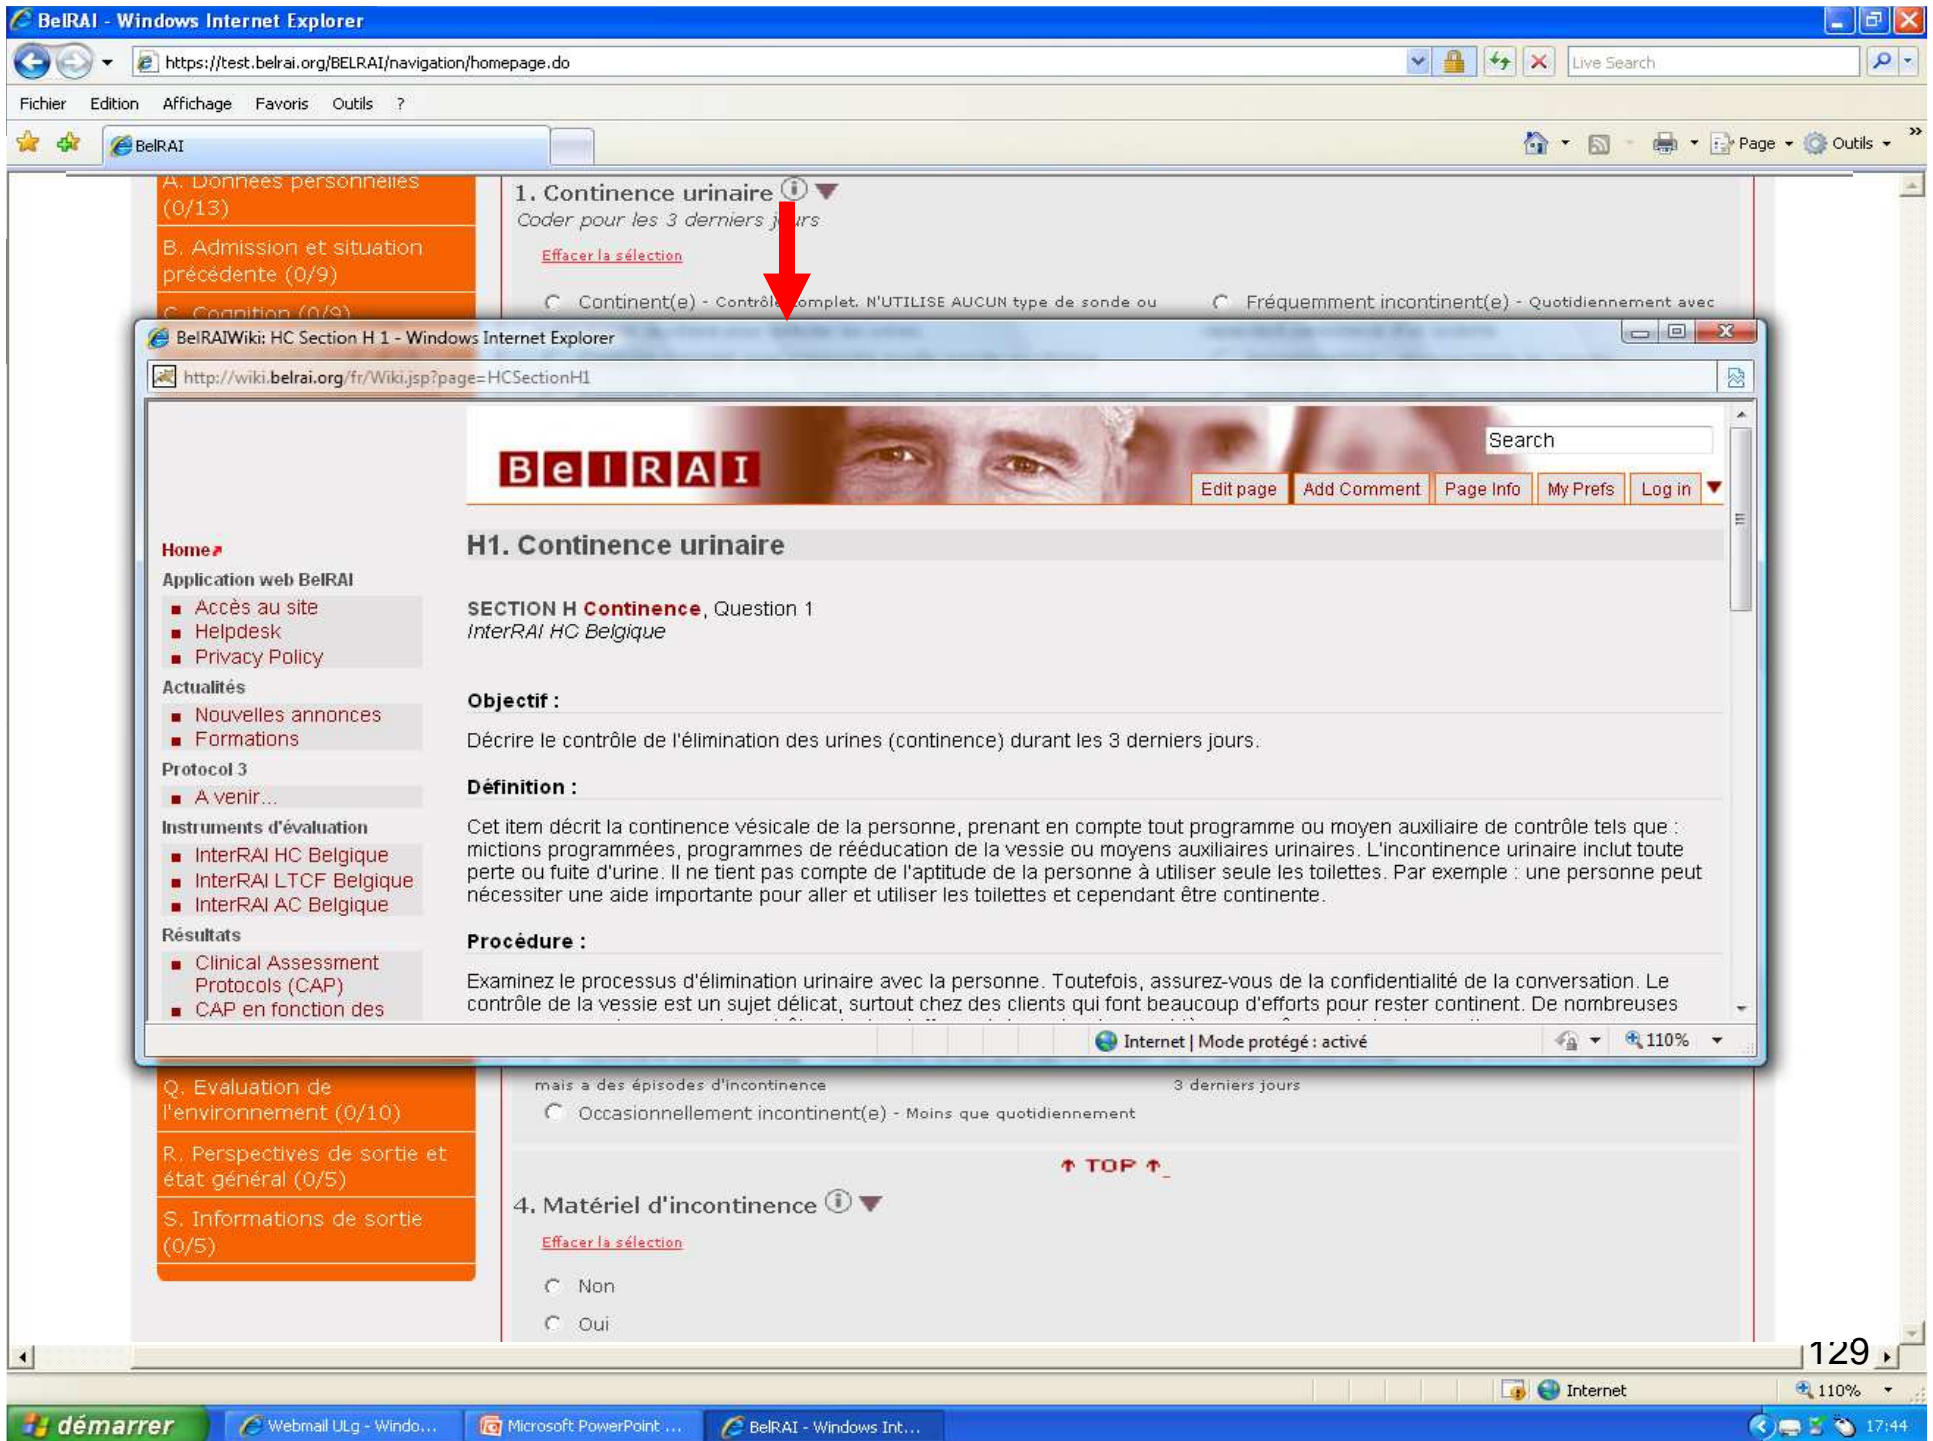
BelRAI - Windows Internet Explorer

https://test.belrai.org/BELRAI/navigation/homepage.do

Live Search

Fichier Edition Affichage Favoris Outils ?

BelRAI

Page Outils

A. Données personnelles (0/13)

B. Admission et situation précédente (0/9)

C. Cognition (0/9)

1. Continence urinaire
Coder pour les 3 derniers jours

Effacer la sélection

Continent(e) - Contrôle complet. N'UTILISE AUCUN type de sonde ou

Fréquemment incontinent(e) - Quotidiennement avec

BelRAIWiki: HC Section H 1 - Windows Internet Explorer

http://wiki.belrai.org/fr/Wiki.jsp?page=HCSectionH1

BelRAI

Search

Edit page Add Comment Page Info My Prefs Log in

Home

Application web BelRAI
Accès au site
Helpdesk
Privacy Policy

Actualités
Nouvelles annonces
Formations

Protocol 3
A venir...

Instruments d'évaluation
InterRAI HC Belgique
InterRAI LTCF Belgique
InterRAI AC Belgique

Résultats
Clinical Assessment Protocols (CAP)
CAP en fonction des

H1. Continence urinaire

SECTION H Continence, Question 1
InterRAI HC Belgique

Objectif :

Décrire le contrôle de l'élimination des urines (continence) durant les 3 derniers jours.

Définition :

Cet item décrit la continence vésicale de la personne, prenant en compte tout programme ou moyen auxiliaire de contrôle tels que : mictions programmées, programmes de rééducation de la vessie ou moyens auxiliaires urinaires. L'incontinence urinaire inclut toute perte ou fuite d'urine. Il ne tient pas compte de l'aptitude de la personne à utiliser seule les toilettes. Par exemple : une personne peut nécessiter une aide importante pour aller et utiliser les toilettes et cependant être continente.

Procédure :

Examinez le processus d'élimination urinaire avec la personne. Toutefois, assurez-vous de la confidentialité de la conversation. Le contrôle de la vessie est un sujet délicat, surtout chez des clients qui font beaucoup d'efforts pour rester continent. De nombreuses

Internet | Mode protégé : activé

110%

Q. Evaluation de l'environnement (0/10)

R. Perspectives de sortie et état général (0/5)

S. Informations de sortie (0/5)

mais a des épisodes d'incontinence

3 derniers jours

Occasionnellement incontinent(e) - Moins que quotidiennement

TOP

4. Matériel d'incontinence

Effacer la sélection

Non

Oui

129

Internet

110%

démarrer

Webmail ULg - Windo...

Microsoft PowerPoint ...

BelRAI - Windows Int...

17:44